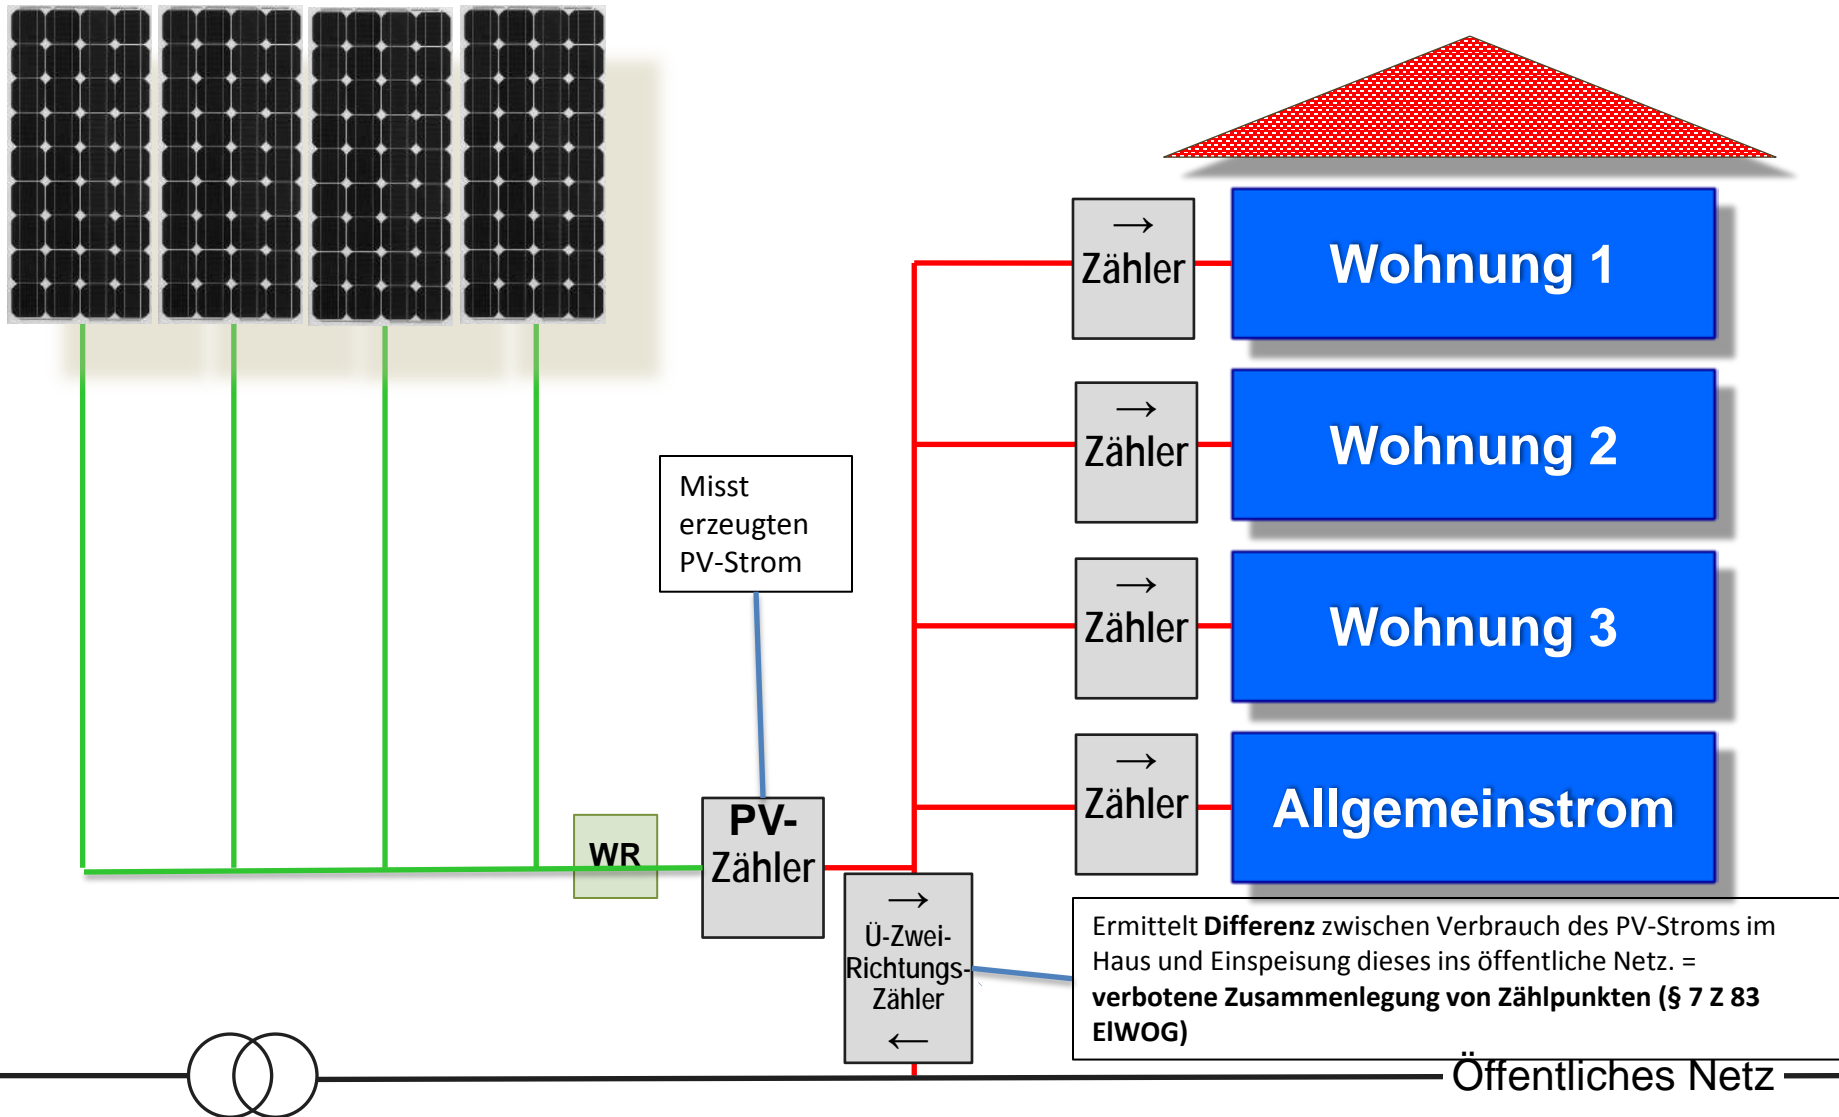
→
Zähler

Wohnung 1

→
Zähler

Wohnung 2

Misst erzeugten PV-Strom

→
Zähler

Wohnung 3

→
Zähler

Allgemeinstrom

WR

PV-Zähler

→
Ü-Zwei-Richtungs-Zähler
←

Ermittelt **Differenz** zwischen Verbrauch des PV-Stroms im Haus und Einspeisung dieses ins öffentliche Netz. = **verbotene Zusammenlegung von Zählpunkten (§ 7 Z 83 ElWOG)**

Öffentliches Netz